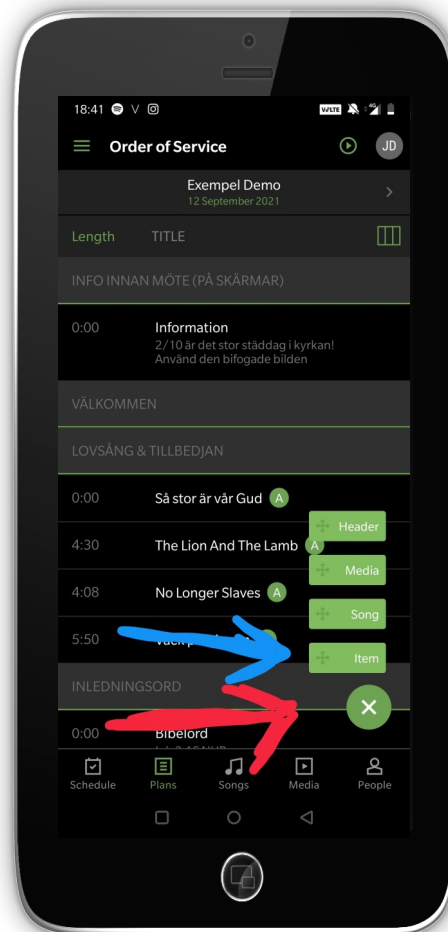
18:41 V

Order of Service JD

Exempel Demo
12 September 2021

Length TITLE

INFO INNAN MÖTE (PÅ SKÄRMAR)

0:00 Information
2/10 är det stor städdag i kyrkan!
Använd den bifogade bilden

VÄLKOMMEN

LOVSÅNG & TILLBEDJAN

0:00 Så stor är vår Gud A

4:30 The Lion And The Lamb A

4:08 No Longer Slaves A

5:50 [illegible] A

Header
Media
Song
Item

INLEDNINGSORD

0:00 Bibelord

Schedule Plans Songs Media People